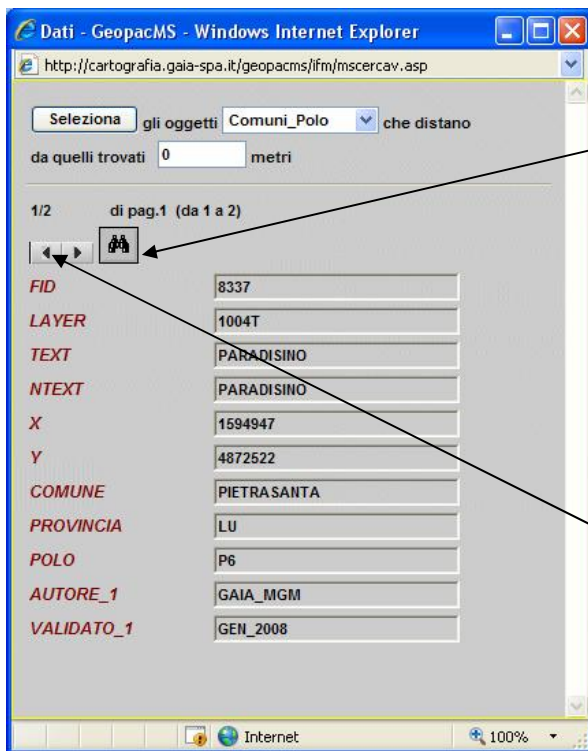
Dati - GeopacMS - Windows Internet Explorer

http://cartografia.gaia-spa.it/geopacms/ifm/mscercav.asp

Seleziona gli oggetti Comuni_Polo che distano da quelli trovati 0 metri

1/2 di pag.1 (da 1 a 2)

| | |
|---|---|
| FID | 8337 |
| LAYER | 1004T |
| TEXT | PARADISINO |
| NTEXT | PARADISINO |
| X | 1594947 |
| Y | 4872522 |
| COMUNE | PIETRASANTA |
| PROVINCIA | LU |
| POLO | P6 |
| AUTORE_1 | GAIA_MGM |
| VALIDATO_1 | GEN_2008 |

Internet

100%